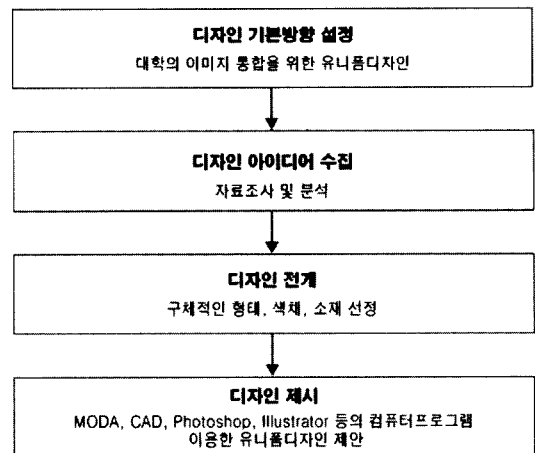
디자인 기본방향 설정
대학의 이미지 통합을 위한 유니폼디자인

디자인 아이디어 수집
자료조사 및 분석

디자인 전개
구체적인 형태, 색채, 소재 선정

디자인 제시
MODA, CAD, Photoshop, Illustrator 등의 컴퓨터프로그램 이용한 유니폼디자인 제안